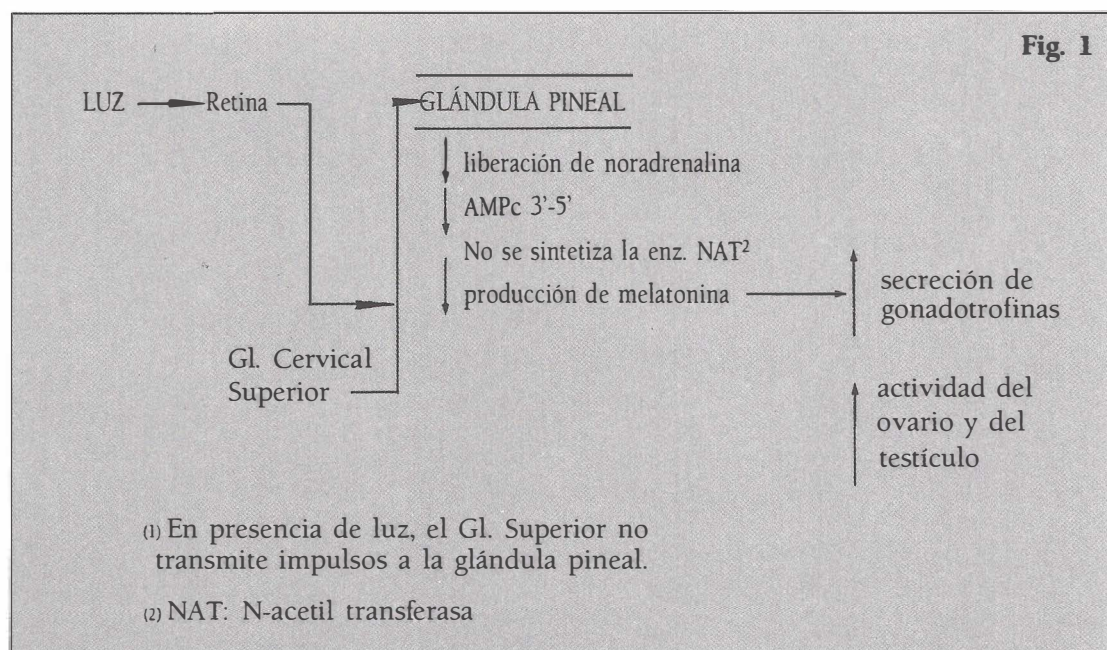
Fig. 1

LUZ → Retina → GLÁNDULA PINEAL

liberación de noradrenalina

AMPc 3'-5'

No se sintetiza la enz. NAT$^2$

producción de melatonina → secreción de gonadotrofinas

Gl. Cervical Superior

actividad del ovario y del testículo

(1) En presencia de luz, el Gl. Superior no transmite impulsos a la glándula pineal.

(2) NAT: N-acetil transferasa